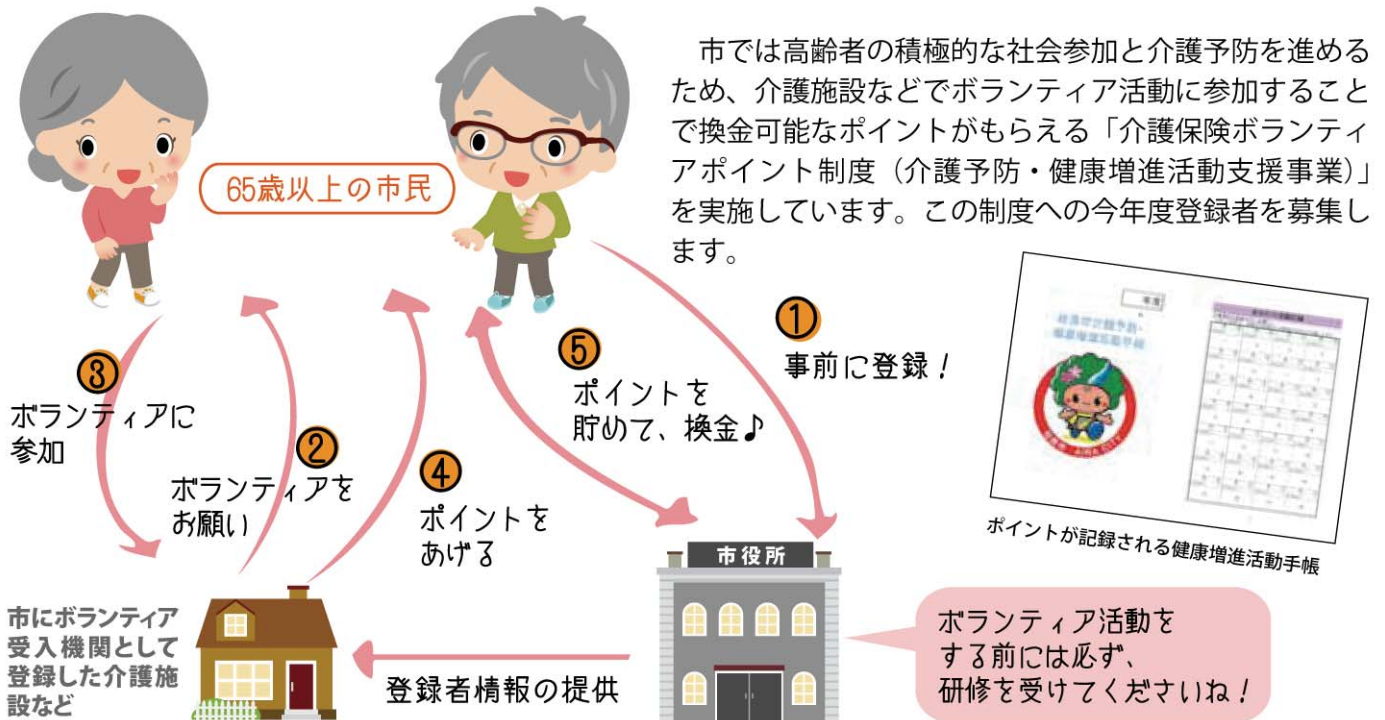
市では高齢者の積極的な社会参加と介護予防を進めるため、介護施設などでボランティア活動に参加することで換金可能なポイントがもらえる「介護保険ボランティアポイント制度（介護予防・健康増進活動支援事業）」を実施しています。この制度への今年度登録者を募集します。

65歳以上の市民

① 事前に登録！

⑤ ポイントを貯めて、換金♪

③ ボランティアに参加

② ボランティアをお願い

④ ポイントをあげる

ポイントが記録される健康増進活動手帳

市役所

市にボランティア受入機関として登録した介護施設など

登録者情報の提供

ボランティア活動をする前には必ず、研修を受けてくださいね！